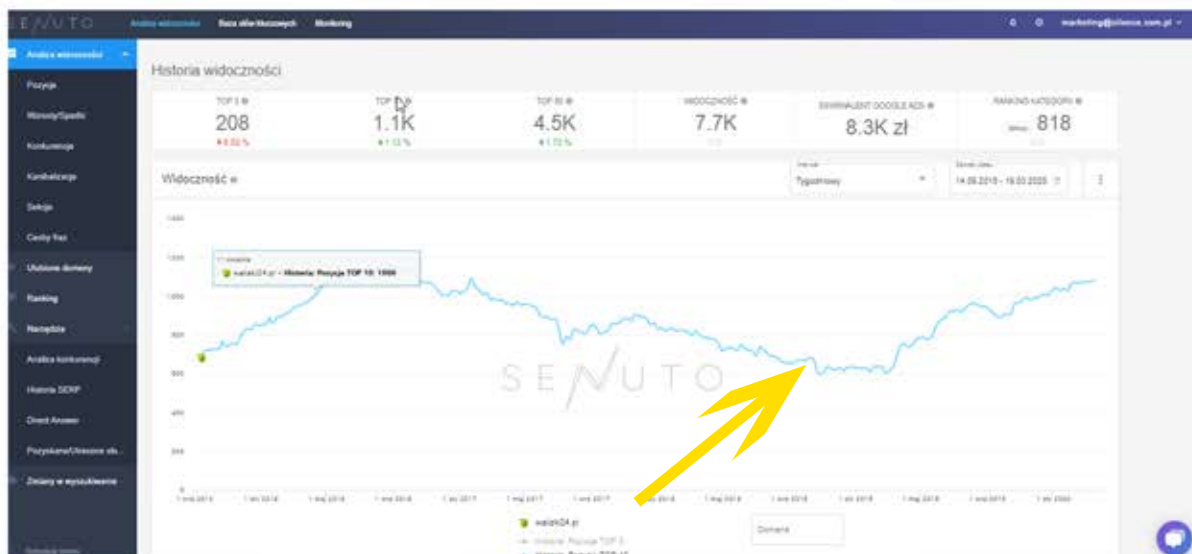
SENUTO Analiza widoczności Baza słów kluczowych Monitoring marketing@sitenow.com.pl

Analiza widoczności
Pozycje
Wzrosty/Spadki
Konkurencja
Kanibalizacja
Sekcje
Cechy fraz
Ulubione domeny
Ranking
Narzędzia
Analiza konkurencji
Historia SERP
Direct Answer
Pozyskane/Utracone sło...
Zmiany w wyszukiwarce

Historia widoczności

| TOP 3 | TOP 10 | TOP 50 | WIDOCZNOŚĆ | EKWIWALENT GOOGLE ADS | RANKING KATEGORII |
|---|---|---|---|---|---|
| 208 | 1.1K | 4.5K | 7.7K | 8.3K zł | 818 |
| 4.02 % | 1.13 % | 1.72 % | | | |

Widoczność
Interwał
Tygodniowy
Zakres dat
14.09.2015 - 16.03.2020

1400
1200
1000
800
600
400
200
0

walizki24.pl – Historia: Pozycje TOP 10: 1066

SENUTO

walizki24.pl
Domena